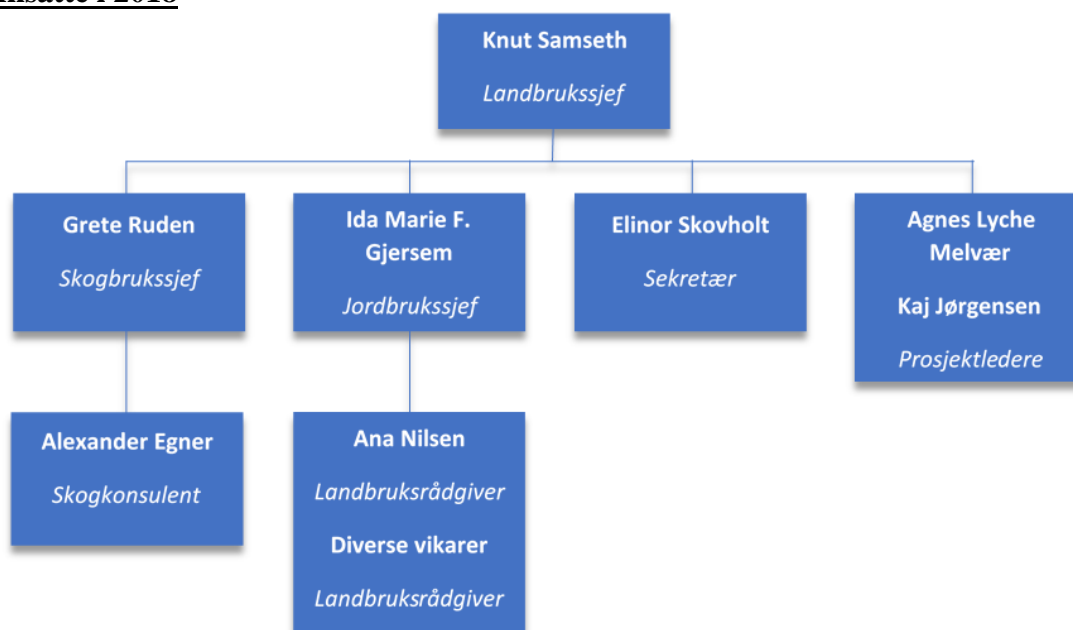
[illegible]

Knut Samseth
Landbrukssjef

Grete Ruden
Skogbrukssjef

Ida Marie F. Gjersem
Jordbrukssjef

Elinor Skovholt
Sekretær

Agnes Lyche Melvær
Kaj Jørgensen
Prosjektledere

Alexander Egner
Skogkonsulent

Ana Nilsen
Landbruksrådgiver
Diverse vikarer
Landbruksrådgiver